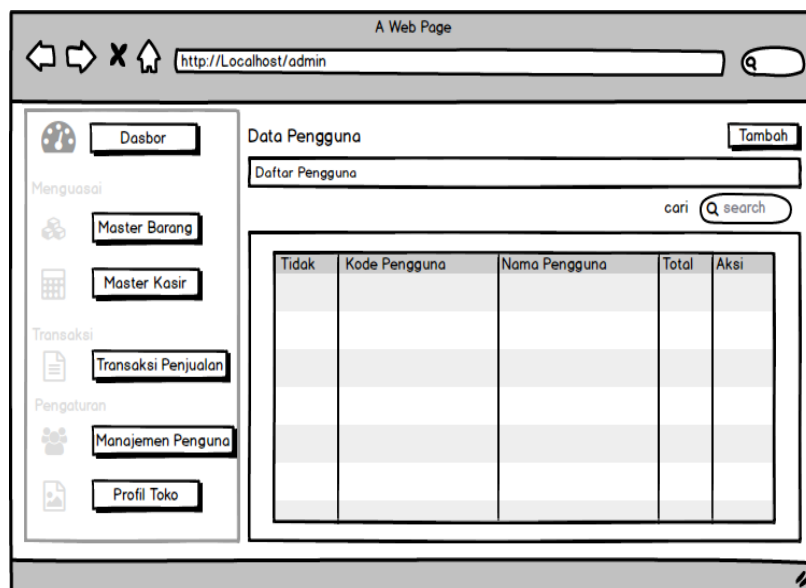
A Web Page

http://Localhost/admin

Dasbor

Menguasai

Master Barang

Master Kasir

Transaksi

Transaksi Penjualan

Pengaturan

Manajemen Penguna

Profil Toko

Data Pengguna

Tambah

Daftar Pengguna

cari search

| Tidak | Kode Pengguna | Nama Pengguna | Total | Aksi |
|---|---|---|---|---|
| | | | | |
| | | | | |
| | | | | |
| | | | | |
| | | | | |
| | | | | |
| | | | | |